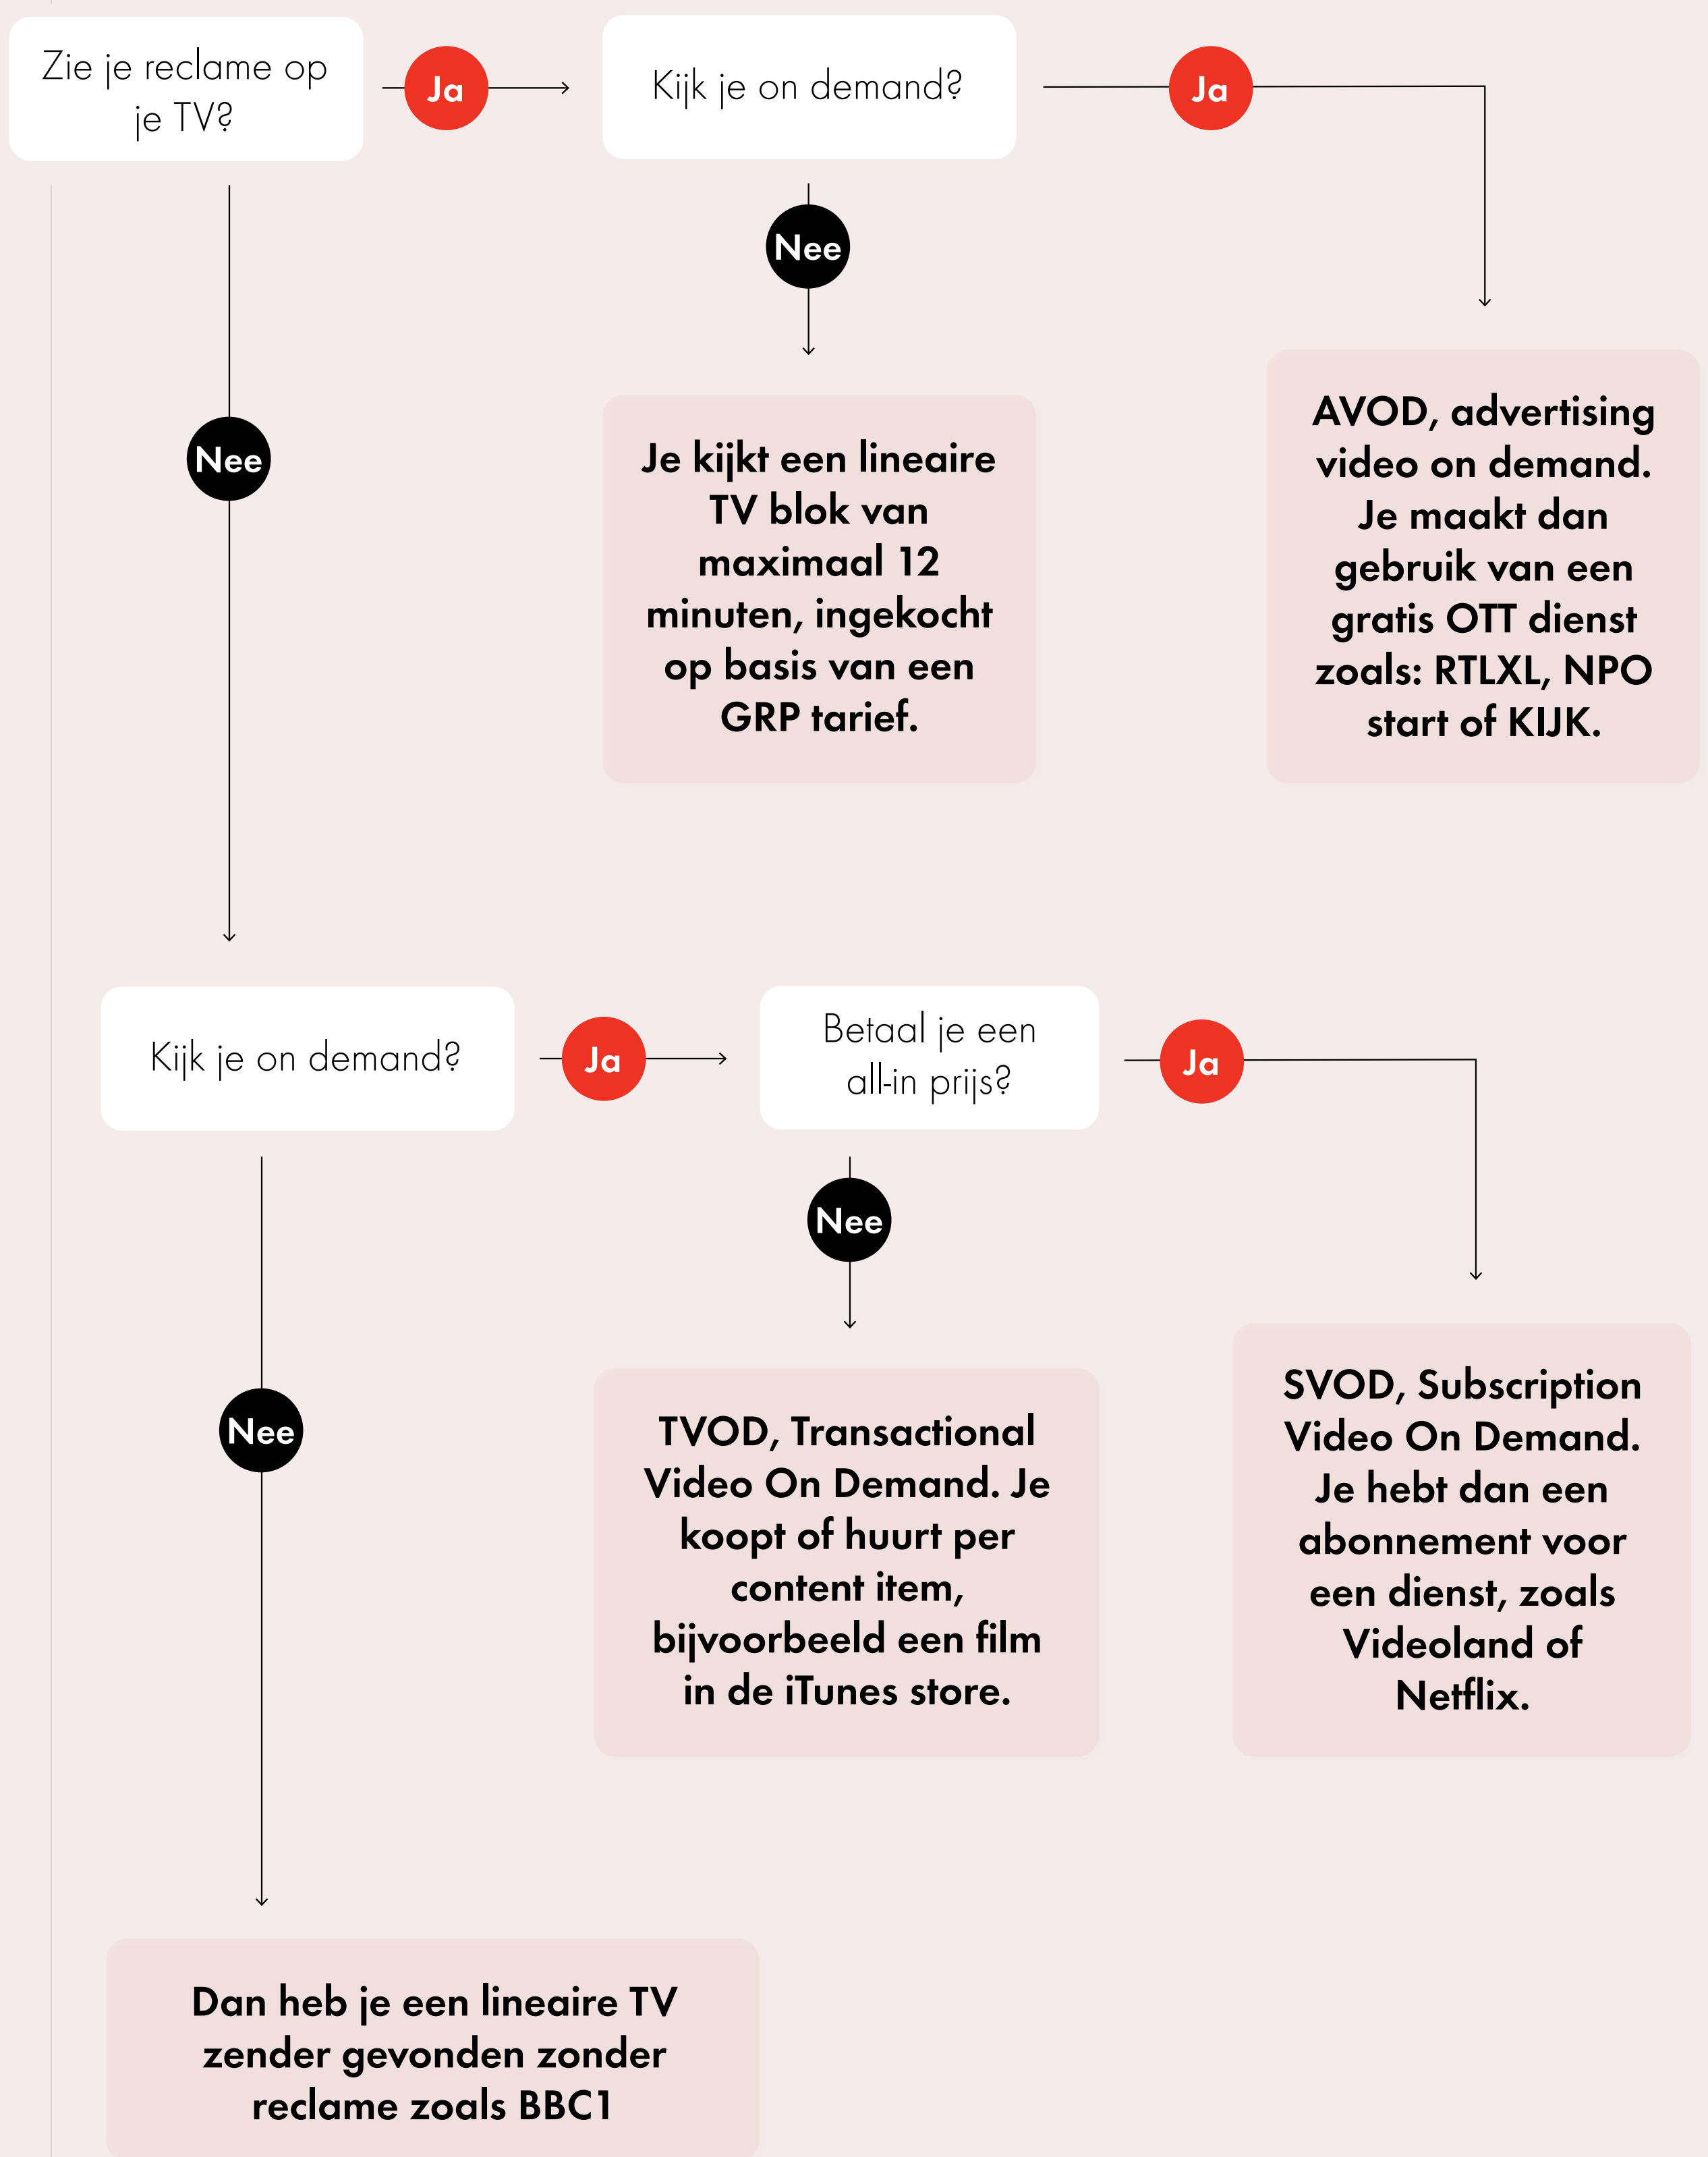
Zie je reclame op je TV?

Ja

Kijk je on demand?

Ja

Nee

Je kijkt een lineaire TV blok van maximaal 12 minuten, ingekocht op basis van een GRP tarief.

AVOD, advertising video on demand. Je maakt dan gebruik van een gratis OTT dienst zoals: RTLXL, NPO start of KIJK.

Nee

Kijk je on demand?

Ja

Betaal je een all-in prijs?

Ja

Nee

TVOD, Transactional Video On Demand. Je koopt of huurt per content item, bijvoorbeeld een film in de iTunes store.

SVOD, Subscription Video On Demand. Je hebt dan een abonnement voor een dienst, zoals Videoland of Netflix.

Nee

Dan heb je een lineaire TV zender gevonden zonder reclame zoals BBC1